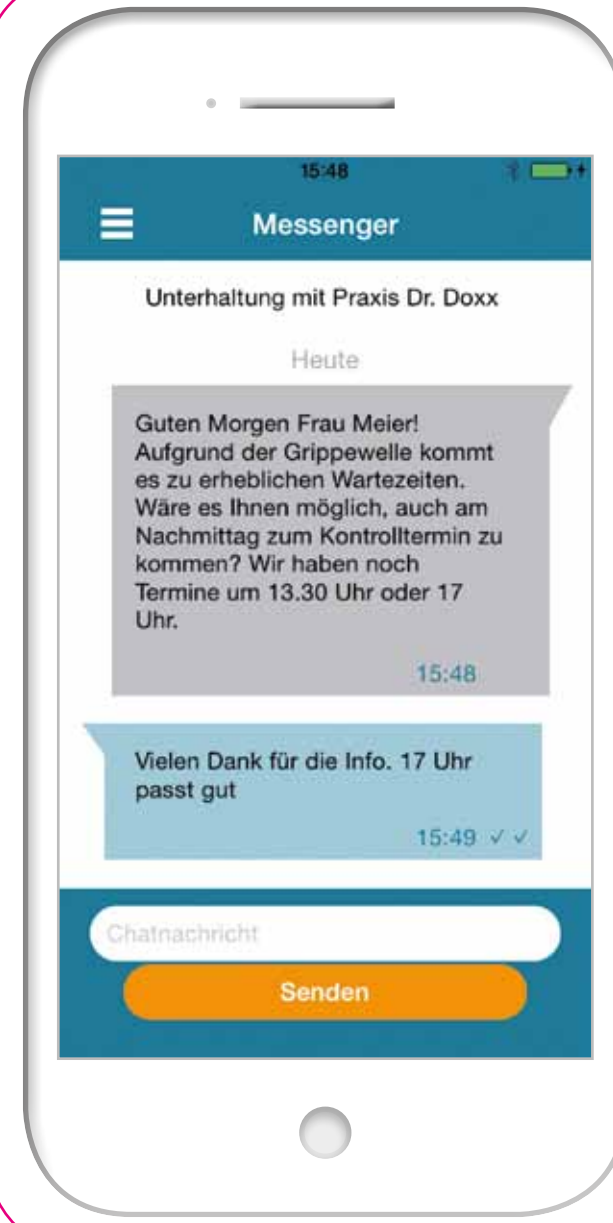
15:48

Messenger

Unterhaltung mit Praxis Dr. Doxx

Heute

Guten Morgen Frau Meier! Aufgrund der Grippewelle kommt es zu erheblichen Wartezeiten. Wäre es Ihnen möglich, auch am Nachmittag zum Kontrolltermin zu kommen? Wir haben noch Termine um 13.30 Uhr oder 17 Uhr.

15:48

Vielen Dank für die Info. 17 Uhr passt gut

15:49 ✓✓

Chatnachricht

Senden